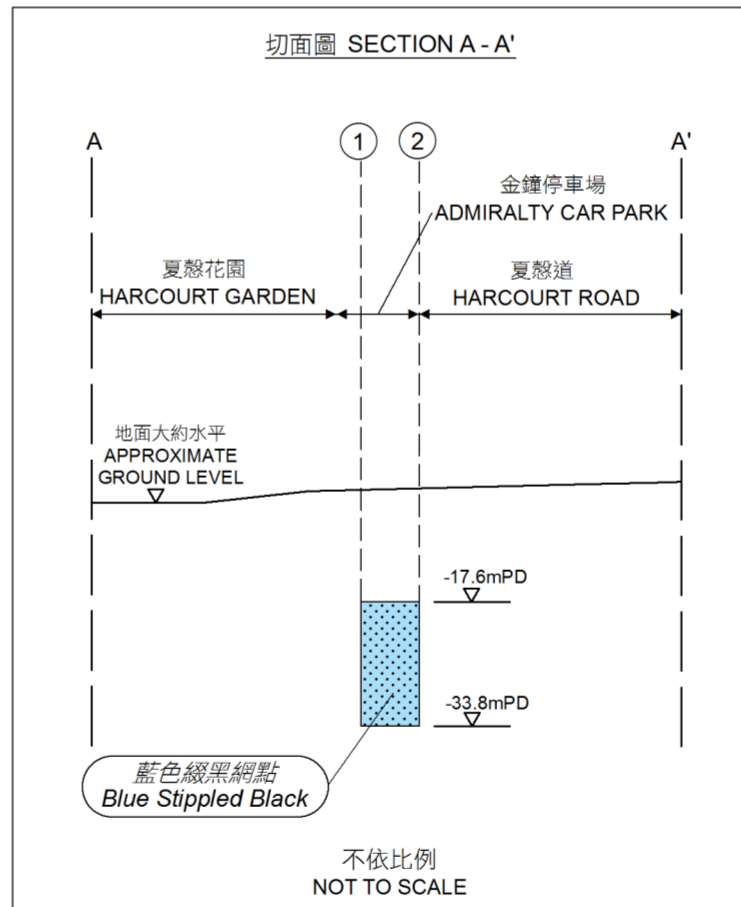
切面圖 SECTION A - A'

A

1

2

A'

金鐘停車場
ADMIRALTY CAR PARK

夏慤花園
HARCOURT GARDEN

夏慤道
HARCOURT ROAD

地面大約水平
APPROXIMATE
GROUND LEVEL

-17.6mPD

-33.8mPD

藍色綴黑網點
Blue Stippled Black

不依比例
NOT TO SCALE